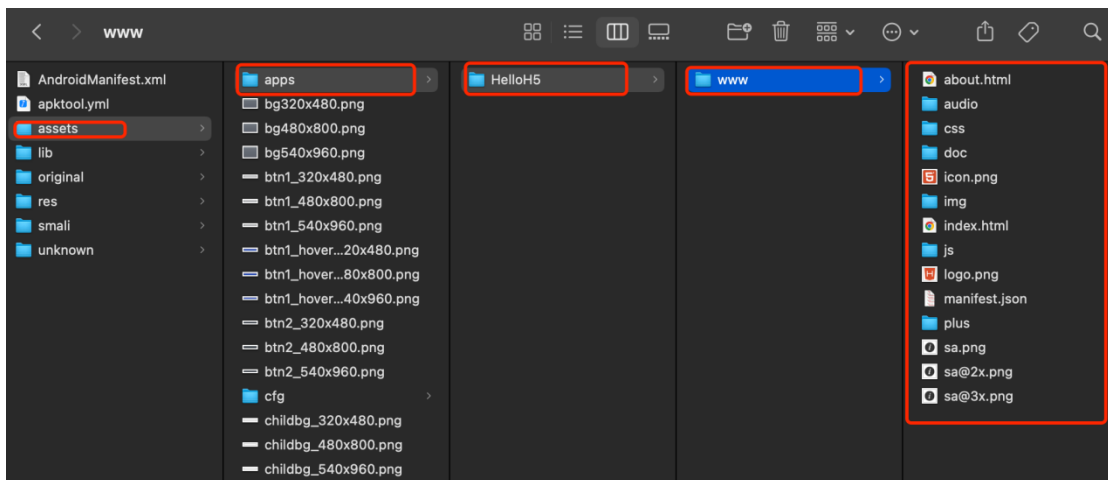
www

AndroidManifest.xml
apktool.yml
assets
lib
original
res
smali
unknown

apps
bg320x480.png
bg480x800.png
bg540x960.png
btn1_320x480.png
btn1_480x800.png
btn1_540x960.png
btn1_hover...20x480.png
btn1_hover...80x800.png
btn1_hover...40x960.png
btn2_320x480.png
btn2_480x800.png
btn2_540x960.png
cfg
childbg_320x480.png
childbg_480x800.png
childbg_540x960.png

HelloH5

www

about.html
audio
css
doc
icon.png
img
index.html
js
logo.png
manifest.json
plus
sa.png
sa@2x.png
sa@3x.png